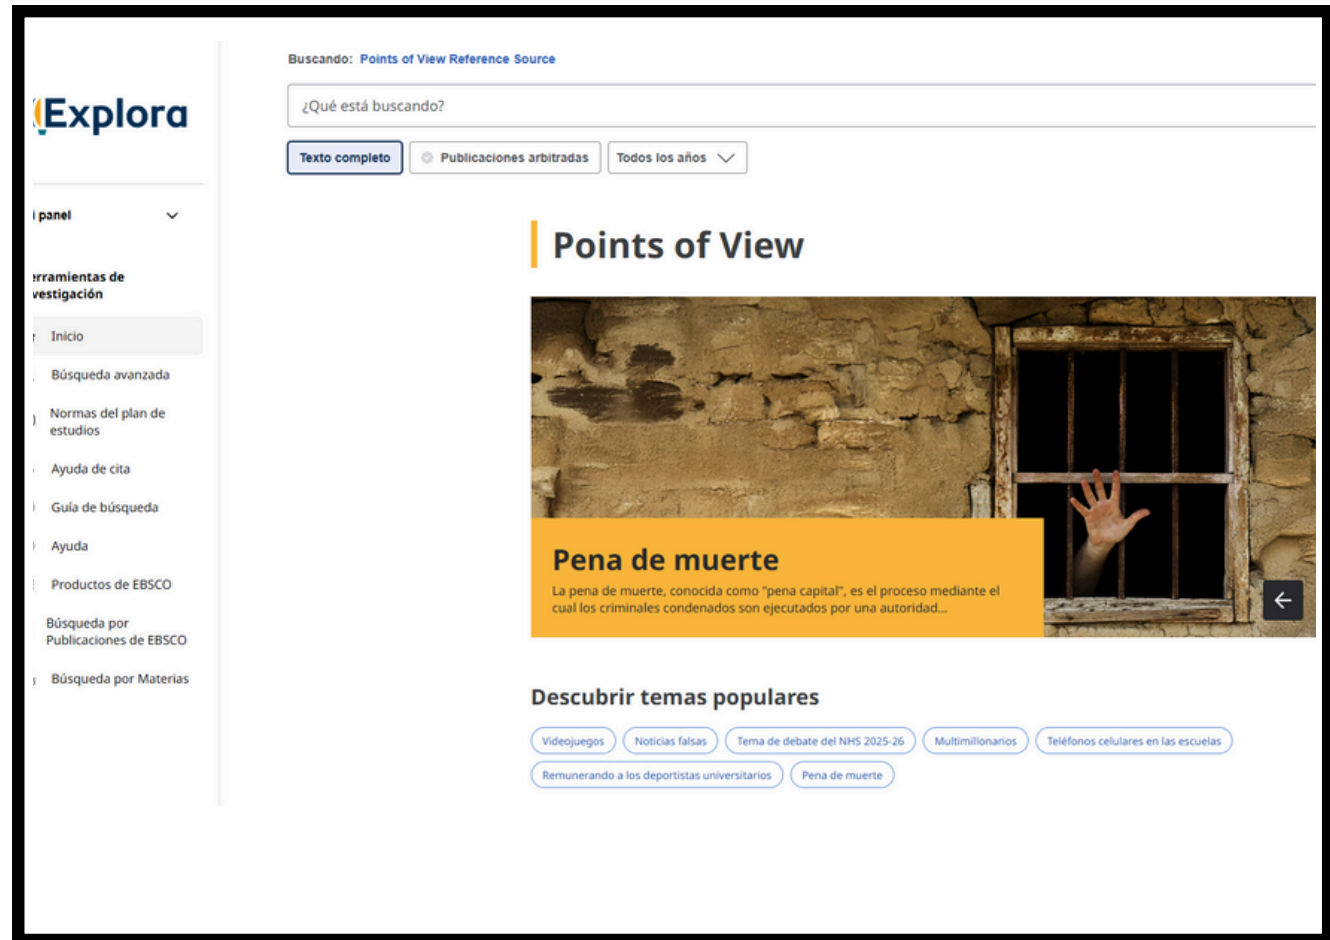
Explora

i panel

erramientas de vestigación

Inicio

Búsqueda avanzada

Normas del plan de estudios

Ayuda de cita

Guía de búsqueda

Ayuda

Productos de EBSCO

Búsqueda por Publicaciones de EBSCO

Búsqueda por Materias

Buscando: Points of View Reference Source

¿Qué está buscando?

Texto completo

Publicaciones arbitradas

Todos los años

Points of View

Pena de muerte

La pena de muerte, conocida como "pena capital", es el proceso mediante el cual los criminales condenados son ejecutados por una autoridad...

Descubrir temas populares

Videojuegos

Noticias falsas

Tema de debate del NHS 2025-26

Multimillonarios

Teléfonos celulares en las escuelas

Remunerando a los deportistas universitarios

Pena de muerte